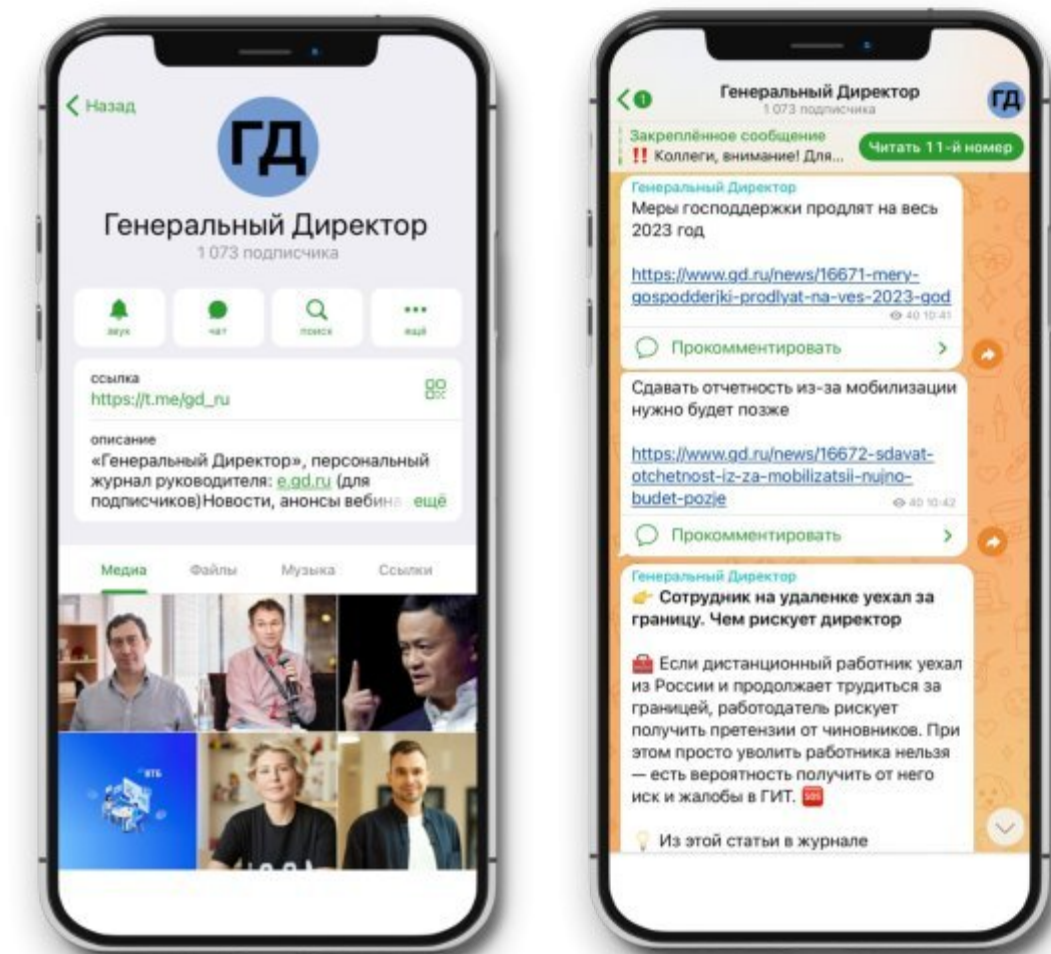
< Назад

ГД

Генеральный Директор
1 073 подписчика

звук
чат
поиск
ещё

ссылка
https://t.me/gd_ru

описание
«Генеральный Директор», персональный журнал руководителя: e.gd.ru (для подписчиков)Новости, анонсы вебина ещё

Медиа
Файлы
Музыка
Ссылки

Генеральный Директор
1 073 подписчика

ГД

Закреплённое сообщение
‼ Коллеги, внимание! Для...
Читать 11-й номер

Генеральный Директор
Меры господдержки продлят на весь 2023 год

https://www.gd.ru/news/16671-mery-gospodderjki-prodlyat-na-ves-2023-god
40 10:41

Прокомментировать

Сдавать отчетность из-за мобилизации нужно будет позже

https://www.gd.ru/news/16672-sdavat-otchetnost-iz-za-mobilizatsii-nujno-budet-pozje
40 10:42

Прокомментировать

Генеральный Директор
👉 Сотрудник на удаленке уехал за границу. Чем рискует директор

💼 Если дистанционный работник уехал из России и продолжает трудиться за границей, работодатель рискует получить претензии от чиновников. При этом просто уволить работника нельзя — есть вероятность получить от него иск и жалобы в ГИТ. 🆘

💡 Из этой статьи в журнале